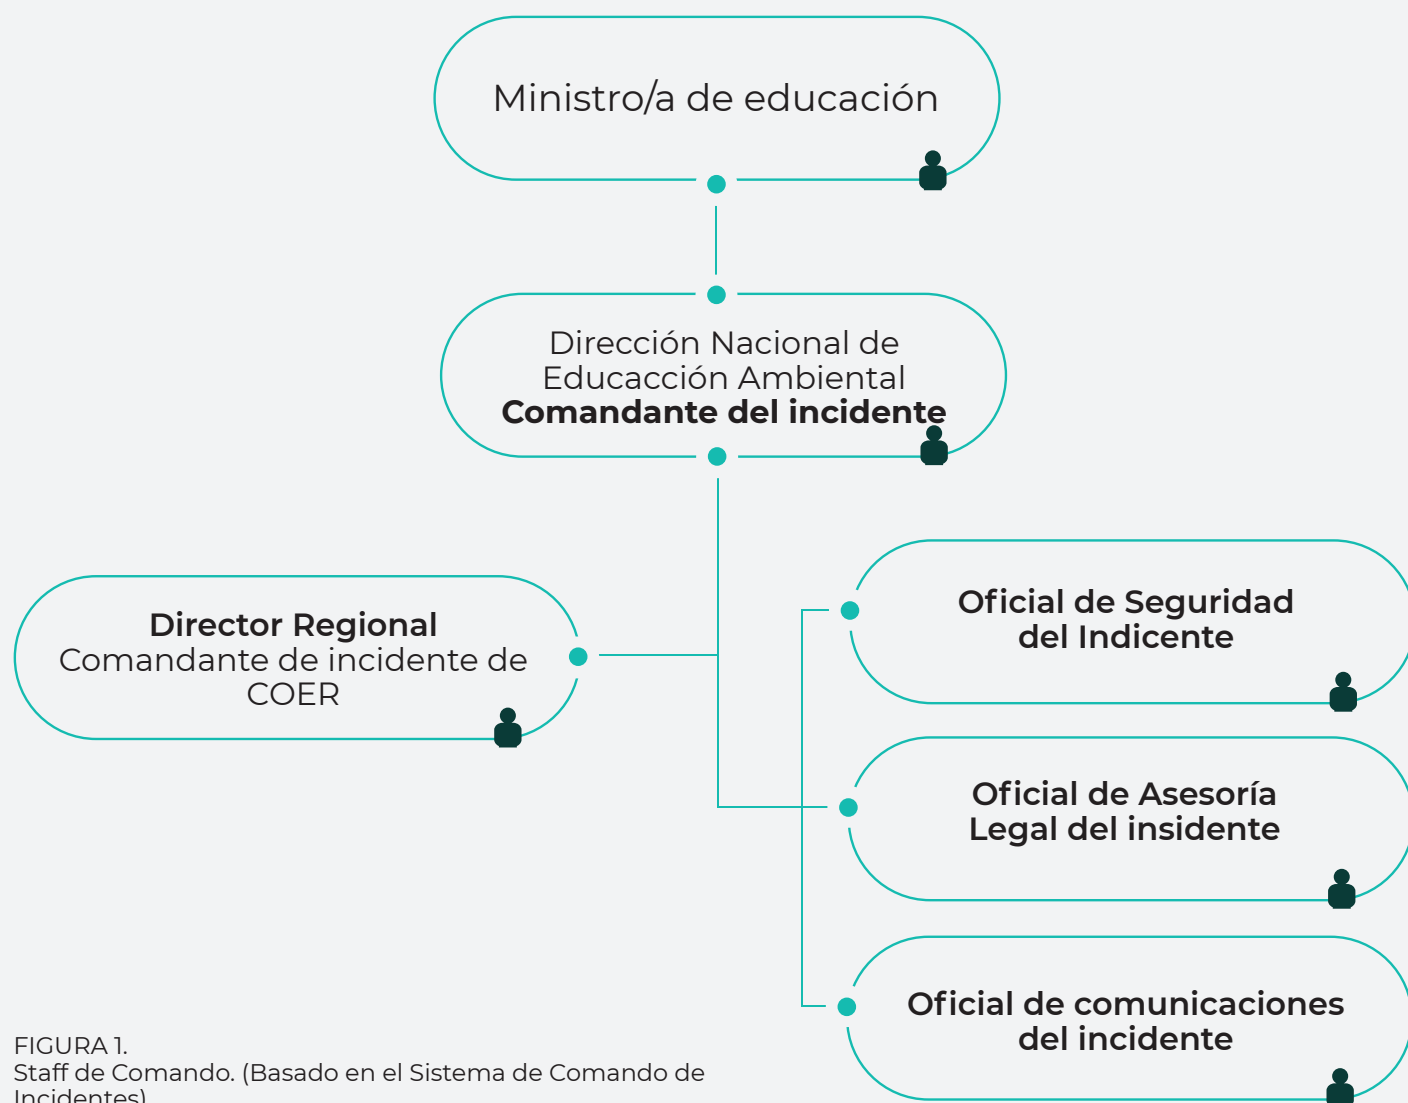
Ministro/a de educación

Dirección Nacional de Educacción Ambiental
**Comandante del incidente**

**Director Regional**
Comandante de incidente de COER

**Oficial de Seguridad del Indicente**

**Oficial de Asesoría Legal del insidente**

**Oficial de comunicaciones del incidente**

FIGURA 1.
Staff de Comando. (Basado en el Sistema de Comando de Incidentes)